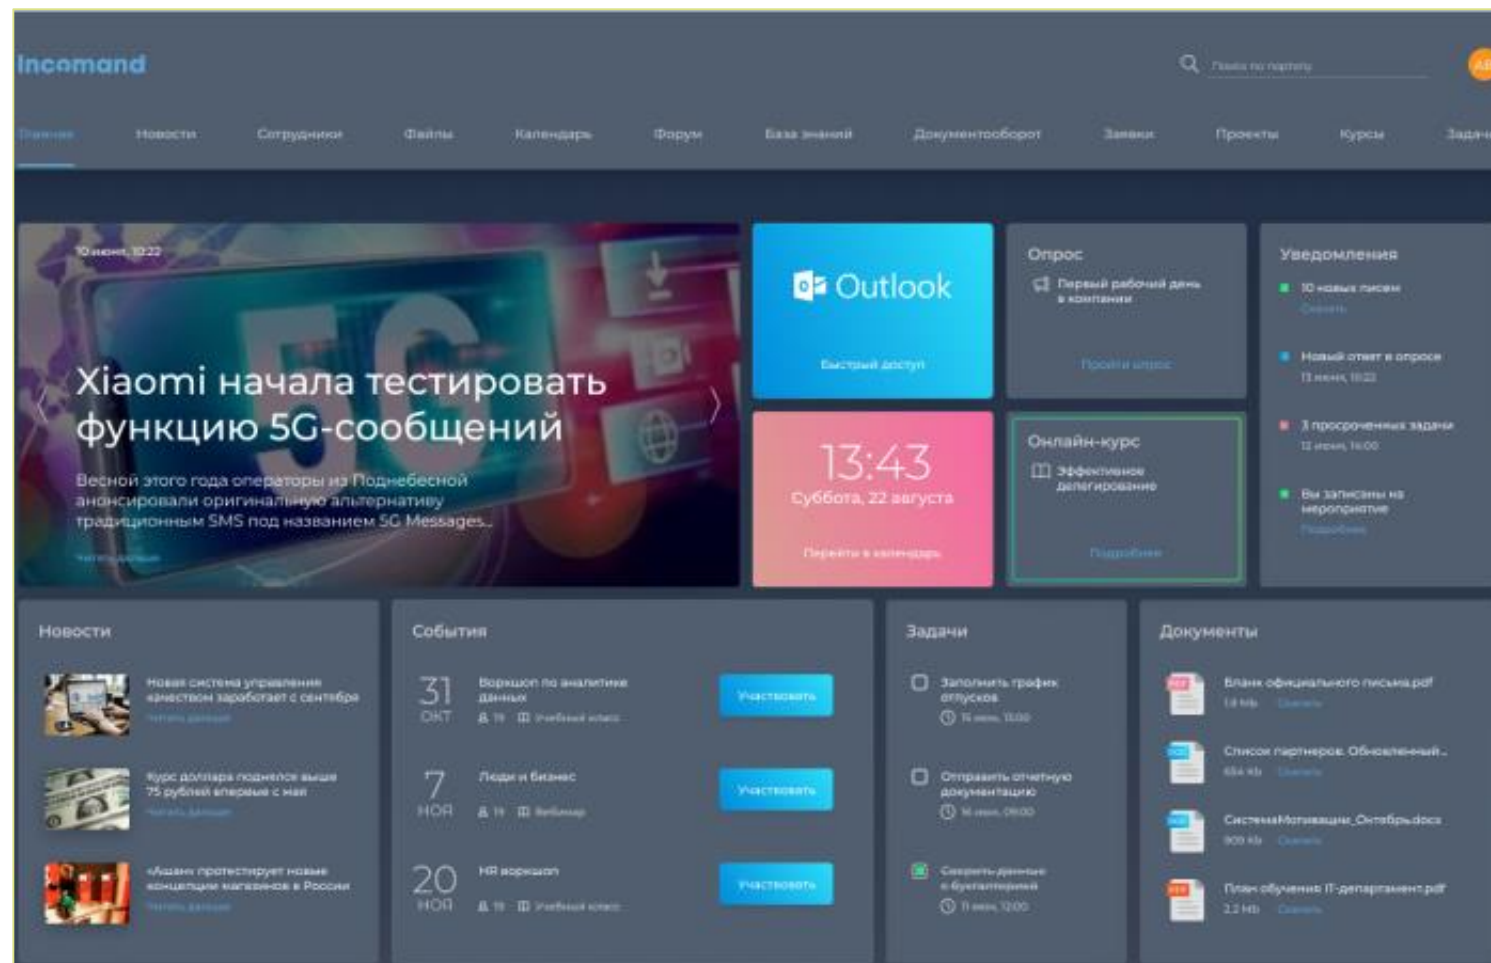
Incomand

Поиск по порталу

Главная Новости Сотрудники Файлы Календарь Форум База знаний Документооборот Заявки Проекты Курсы Задачи

10 июня, 10:22

Xiaomi начала тестировать функцию 5G-сообщений

Весной этого года операторы из Поднебесной анонсировали оригинальную альтернативу традиционным SMS под названием 5G Messages...

Читать дальше

Outlook

Быстрый доступ

Опрос

Первый рабочий день в компании

Пройти опрос

Уведомления

10 новых писем

Открыть

Новый ответ в опросе

13 июня, 10:22

3 просроченных задачи

12 июня, 14:00

Вы записаны на мероприятие

Подробнее

13:43

Суббота, 22 августа

Перейти в календарь

Онлайн-курс

Эффективное делегирование

Подробнее

Новости

Новая система управления качеством заработает с сентября

Читать дальше

Курс доллара поднялся выше 75 рублей впервые с мая

Читать дальше

«Ашан» протестирует новые концепции магазинов в России

Читать дальше

События

31 ОКТ Воркшоп по аналитике данных 19 Учебный класс Участвовать

7 НОЯ Люди и бизнес 19 Вебинар Участвовать

20 НОЯ HR воркшоп 19 Учебный класс Участвовать

Задачи

Заполнить график отпусков 15 июня, 13:00

Отправить отчетную документацию 16 июня, 09:00

Сверить данные с бухгалтерией 11 июня, 12:00

Документы

Бланк официального письма.pdf 1.8 Mb Скачать

Список партнеров. Обновленный... 654 Kb Скачать

СистемаМотивации_Октябрь.docx 909 Kb Скачать

План обучения IT-департамент.pdf 2.2 Mb Скачать